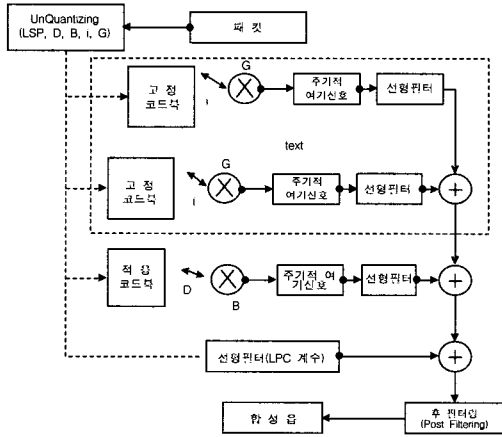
UnQuantizing (LSP, D, B, i, G)

패 킷

고 정 코드북

G

i

주기적 여기신호

선형필터

text

고 정 코드북

G

i

주기적 여기신호

선형필터

적 응 코드북

D

B

주기적 여기신호

선형필터

선형필터(LPC 계수)

합 성 음

후 필터링 (Post Filtering)